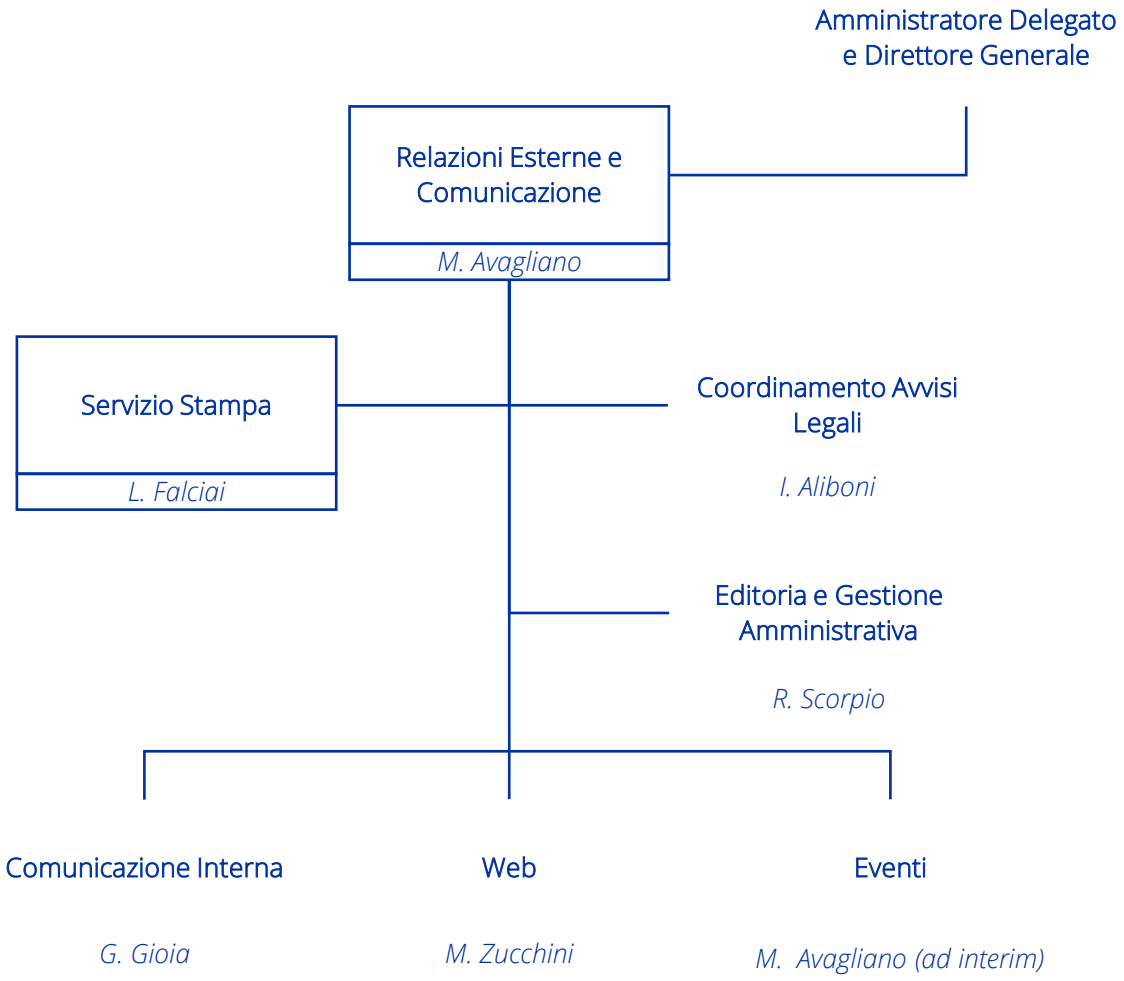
Amministratore Delegato
e Direttore Generale

Relazioni Esterne e Comunicazione

M. Avagliano

Servizio Stampa

L. Falciai

Coordinamento Avvisi Legali

I. Aliboni

Editoria e Gestione Amministrativa

R. Scorpio

Comunicazione Interna

G. Gioia

Web

M. Zucchini

Eventi

M. Avagliano (ad interim)